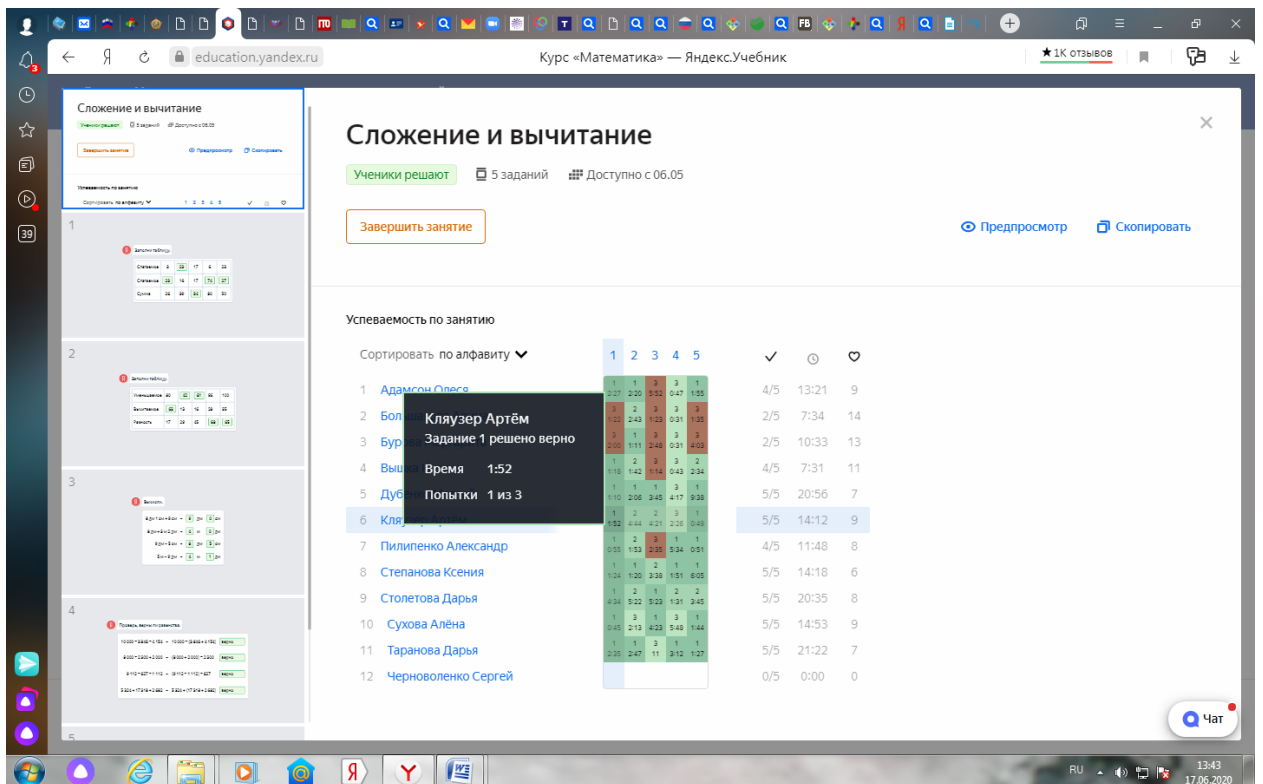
education.yandex.ru
Курс «Математика» — Яндекс.Учебник
★1К отзывов

Сложение и вычитание
Ученики решают
5 заданий
Доступно с 06.05
Завершить занятие
Предпросмотр
Скопировать

Успеваемость по занятию
Сортировать по алфавиту
1 2 3 4 5

| | Ученик | 1 | 2 | 3 | 4 | 5 | ✓ | время | ♡ |
|---|---|---|---|---|---|---|---|---|---|
| 1 | Адамсон Олеся | 1 2:27 | 1 2:20 | 3 5:53 | 3 0:47 | 1 1:55 | 4/5 | 13:21 | 9 |
| 2 | Боль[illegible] | 3 1:23 | 2 2:43 | 3 1:23 | 3 0:31 | 3 1:35 | 2/5 | 7:34 | 14 |
| 3 | Бур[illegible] | 3 2:00 | 1 1:11 | 3 2:48 | 3 0:31 | 3 4:03 | 2/5 | 10:33 | 13 |
| 4 | Выш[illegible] | 1 1:18 | 1 1:42 | 3 1:14 | 3 0:43 | 2 2:34 | 4/5 | 7:31 | 11 |
| 5 | Дуб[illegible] | 1 1:10 | 1 2:06 | 1 3:45 | 3 4:17 | 1 9:38 | 5/5 | 20:56 | 7 |
| 6 | Кля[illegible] | 1 1:52 | 2 4:44 | 2 4:21 | 3 2:26 | 1 0:48 | 5/5 | 14:12 | 9 |
| 7 | Пилипенко Александр | 1 0:55 | 2 1:53 | 3 2:35 | 1 5:34 | 1 0:51 | 4/5 | 11:48 | 8 |
| 8 | Степанова Ксения | 1 1:24 | 1 1:20 | 2 3:38 | 1 1:51 | 1 6:05 | 5/5 | 14:18 | 6 |
| 9 | Столетова Дарья | 2 4:34 | 2 5:22 | 2 5:23 | 1 1:31 | 2 3:45 | 5/5 | 20:35 | 8 |
| 10 | Сухова Алёна | 1 0:45 | 3 2:13 | 1 4:23 | 3 5:48 | 1 1:44 | 5/5 | 14:53 | 9 |
| 11 | Таранова Дарья | 1 2:35 | 1 2:47 | 3 11 | 1 3:12 | 1 1:27 | 5/5 | 21:22 | 7 |
| 12 | Черноволенко Сергей | | | | | | 0/5 | 0:00 | 0 |

Кляузер Артём
Задание 1 решено верно
Время 1:52
Попытки 1 из 3

Сложение и вычитание
Ученики решают 5 заданий Доступно с 06.05
Завершить занятие Предпросмотр Скопировать
Успеваемость по занятию
Сортировать по алфавиту 1 2 3 4 5
1
2
3
4
5
Чат
RU 13:43 17.06.2020